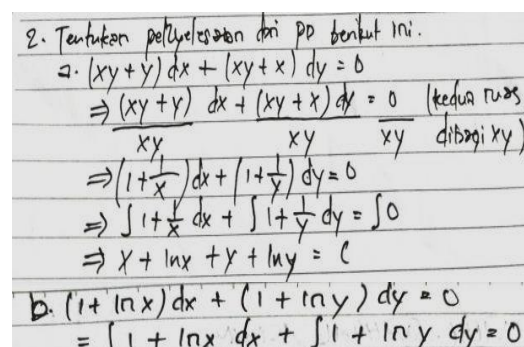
2. Tentukan penyelesaian dari PD berikut ini.

a. $(xy+y)\,dx + (xy+x)\,dy = 0$

$\Rightarrow \frac{(xy+y)}{xy}\,dx + \frac{(xy+x)}{xy}\,dy = \frac{0}{xy}$ (kedua ruas dibagi xy)

$\Rightarrow \left(1+\frac{1}{x}\right)dx + \left(1+\frac{1}{y}\right)dy = 0$

$\Rightarrow \int 1+\frac{1}{x}\,dx + \int 1+\frac{1}{y}\,dy = \int 0$

$\Rightarrow x + \ln x + y + \ln y = C$

b. $(1+\ln x)\,dx + (1+\ln y)\,dy = 0$

$= \int 1+\ln x\,dx + \int 1+\ln y\,dy = 0$